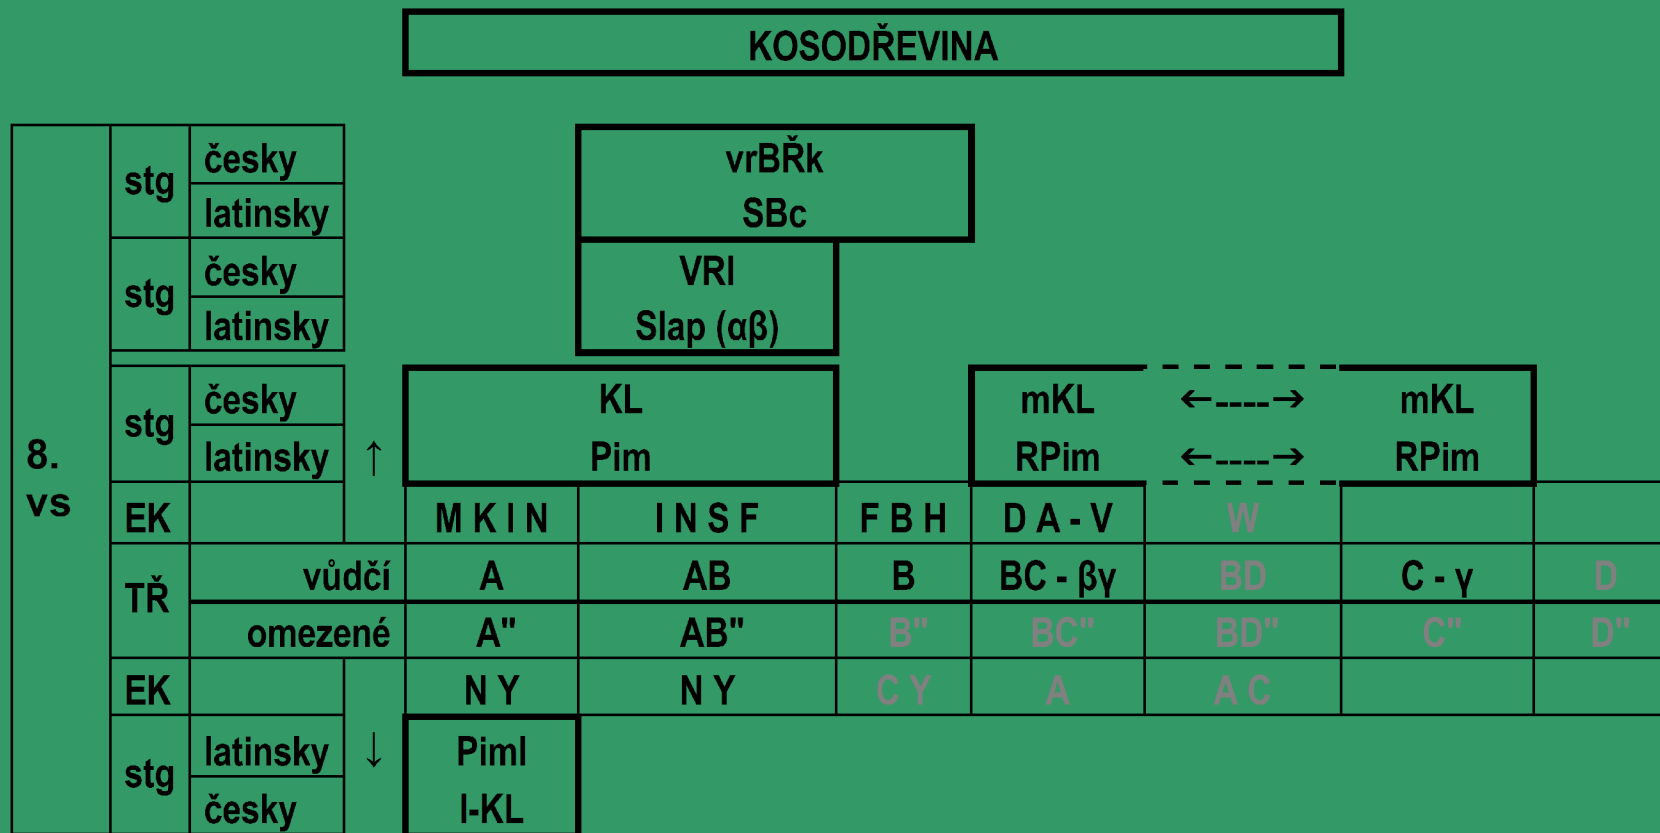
KOSODŘEVINA

8. vs

stg česky latinsky — vrBŘk SBc

stg česky latinsky — VRl Slap (αβ)

stg česky latinsky ↑ — KL Pim — mKL RPim ←----→ ←----→ mKL RPim

| | | | | | | | | |
|---|---|---|---|---|---|---|---|---|
| EK | | M K I N | I N S F | F B H | D A - V | W | | |
| TŘ | vůdčí | A | AB | B | BC - βγ | BD | C - γ | D |
| | omezené | A" | AB" | B" | BC" | BD" | C" | D" |
| EK | | N Y | N Y | C Y | A | A C | | |

stg latinsky česky ↓ — Piml I-KL